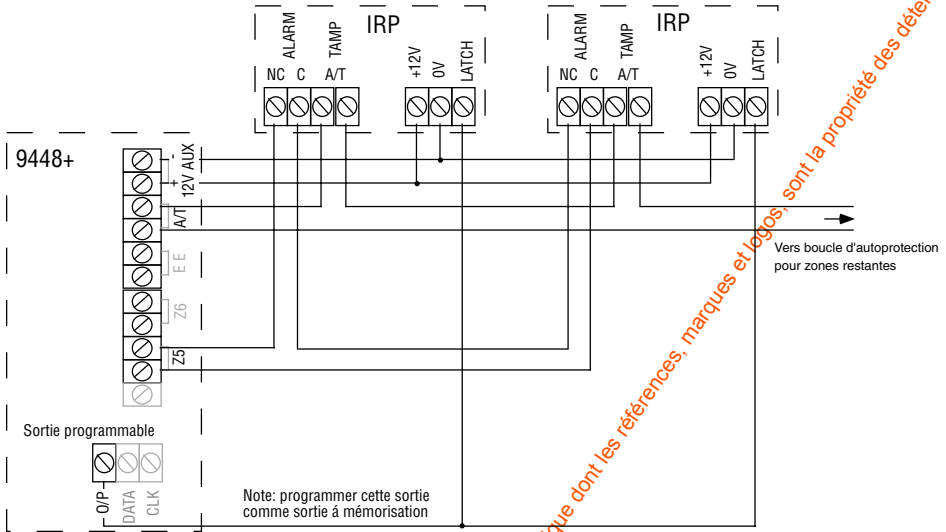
IRP

ALARM TAMP

NC C A/T

+12V 0V LATCH

IRP

ALARM TAMP

NC C A/T

+12V 0V LATCH

9448+

- + 12V AUX

A/T

E E

Z6

Z5

Vers boucle d'autoprotection pour zones restantes

Sortie programmable

O/P DATA CLK

Note: programmer cette sortie comme sortie á mémorisation

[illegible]que dont les références, marques et logos, sont la propriété des déten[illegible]